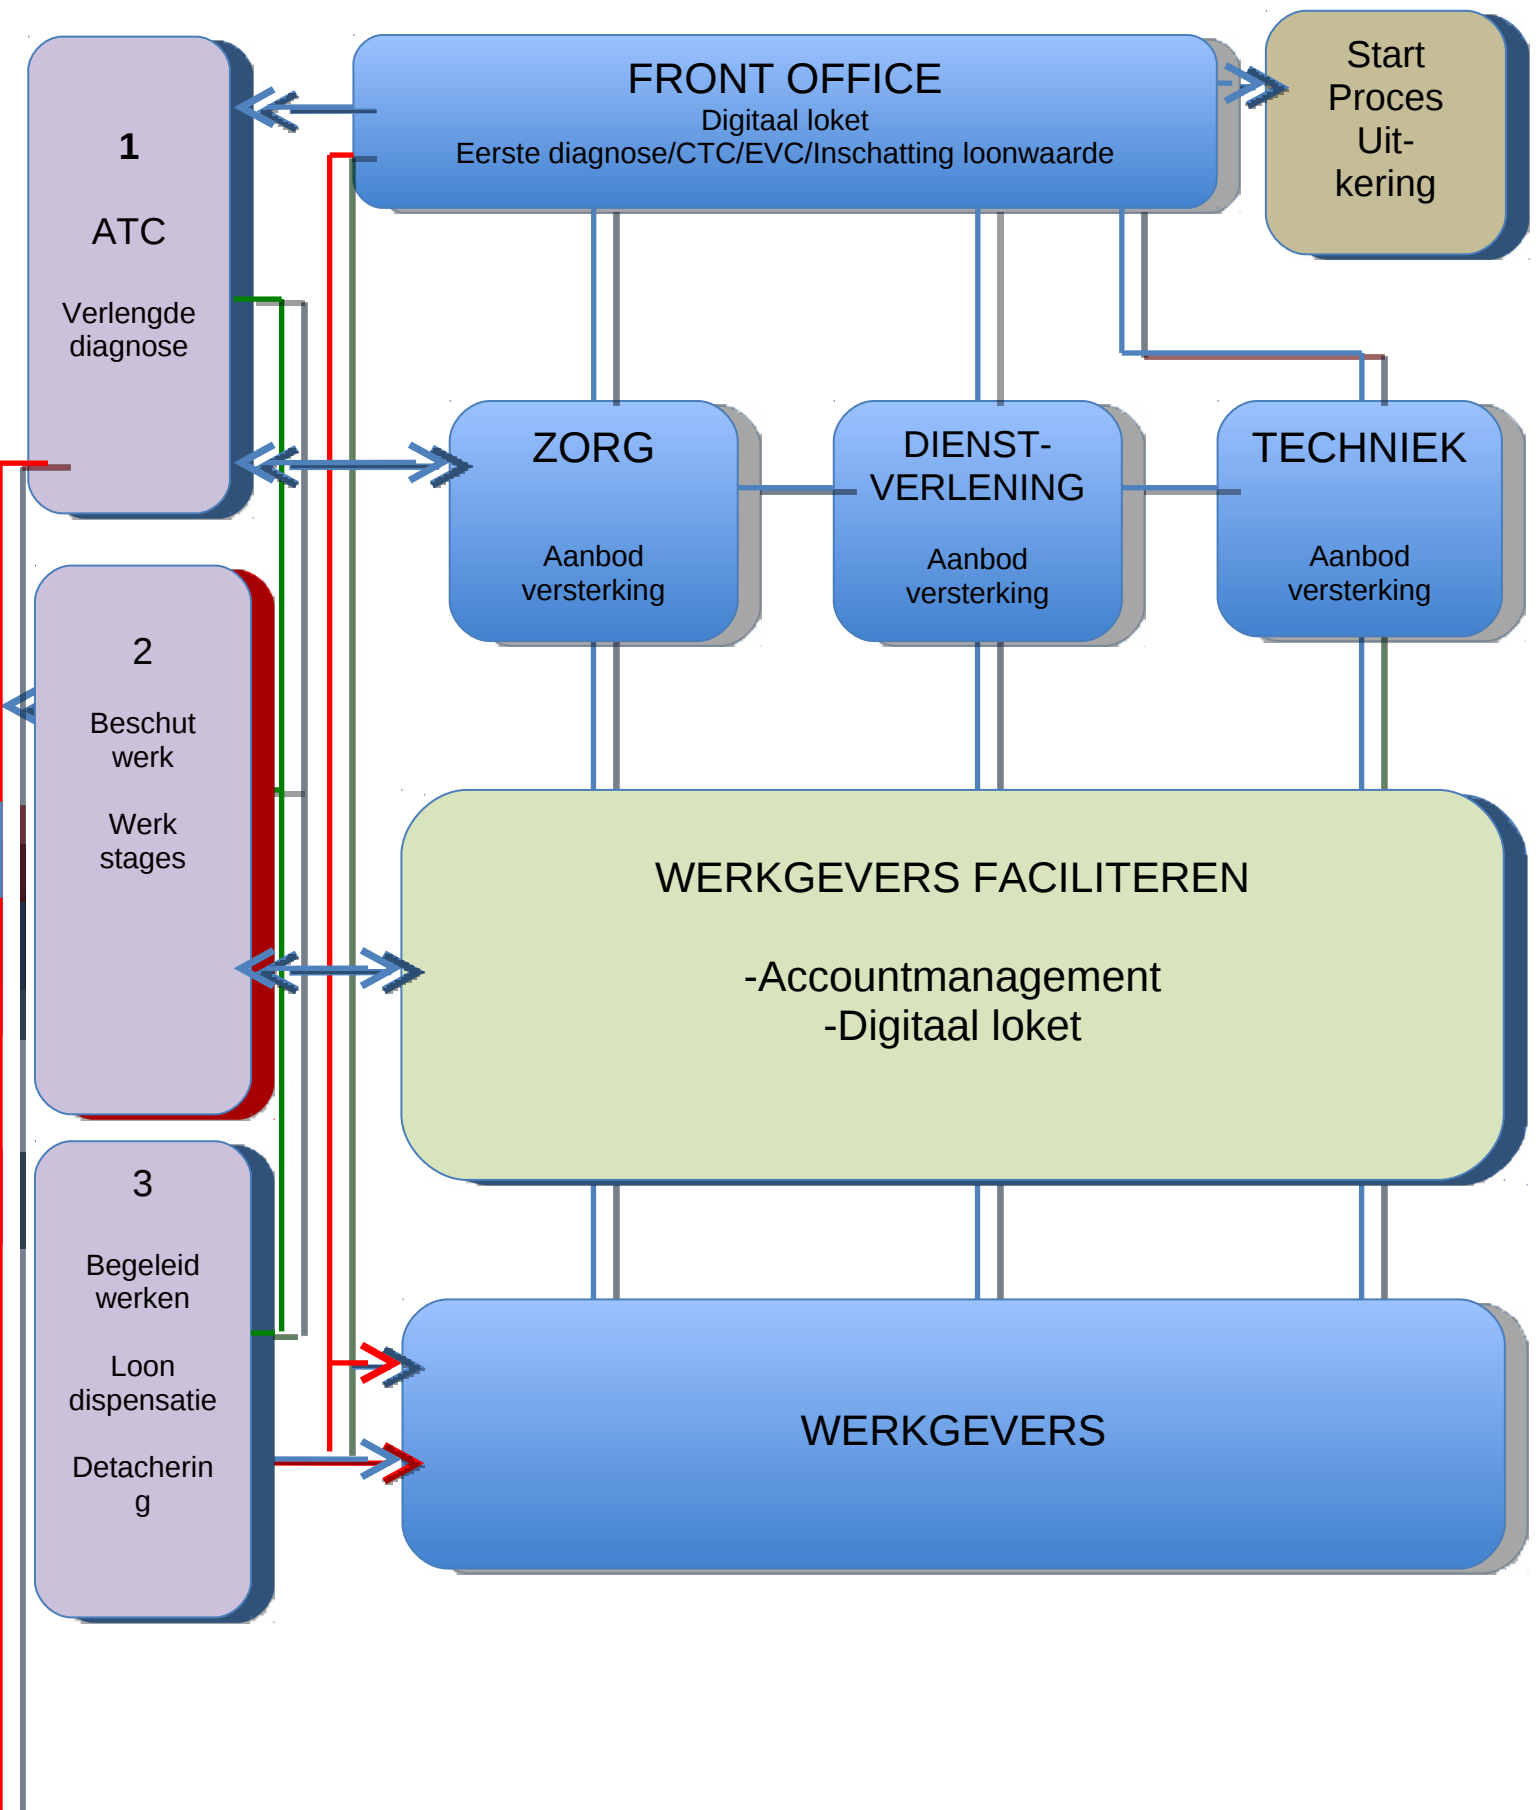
1

ATC

Verlengde diagnose

FRONT OFFICE
Digitaal loket
Eerste diagnose/CTC/EVC/Inschatting loonwaarde

Start Proces Uit-kering

ZORG

Aanbod versterking

DIENST-VERLENING

Aanbod versterking

TECHNIEK

Aanbod versterking

2

Beschut werk

Werk stages

WERKGEVERS FACILITEREN

-Accountmanagement
-Digitaal loket

3

Begeleid werken

Loon dispensatie

Detacherin g

WERKGEVERS